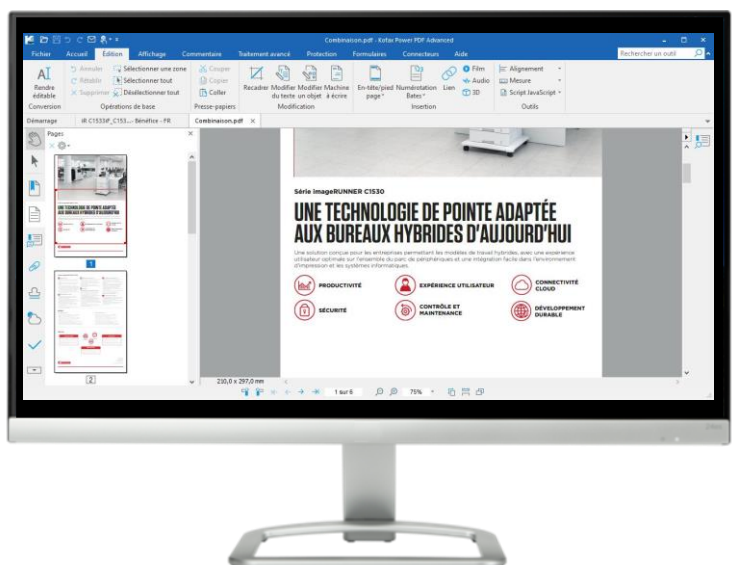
Combinaison.pdf - Kofax Power PDF Advanced

Fichier Accueil Edition Affichage Commentaire Traitement avancé Protection Formulaires Connecteurs Aide

Rechercher un outil

Rendre éditable
Conversion

Annuler
Rétablir
Supprimer
Sélectionner une zone
Sélectionner tout
Désélectionner tout
Opérations de base

Couper
Copier
Coller
Presse-papiers

Recadrer
Modifier du texte
Modifier un objet
Machine à écrire
Modification

En-tête/pied page
Numérotation Bates
Lien
Film
Audio
3D
Insertion

Alignement
Mesure
Script JavaScript
Outils

Démarrage
iR C1533iF_C153... Bénéfice - FR
Combinaison.pdf

Pages

UNE TECHNOLOGIE DE POINTE ADAPTÉE AUX BUREAUX HYBRIDES D'AUJOURD'HUI

1

2

Série imageRUNNER C1530

UNE TECHNOLOGIE DE POINTE ADAPTÉE AUX BUREAUX HYBRIDES D'AUJOURD'HUI

Une solution conçue pour les entreprises permettant les modèles de travail hybrides, avec une expérience utilisateur optimale sur l'ensemble du parc de périphériques et une intégration facile dans l'environnement d'impression et les systèmes informatiques.

PRODUCTIVITÉ
EXPÉRIENCE UTILISATEUR
CONNECTIVITÉ CLOUD
SÉCURITÉ
CONTRÔLE ET MAINTENANCE
DÉVELOPPEMENT DURABLE

210,0 x 297,0 mm

1 sur 6

75%